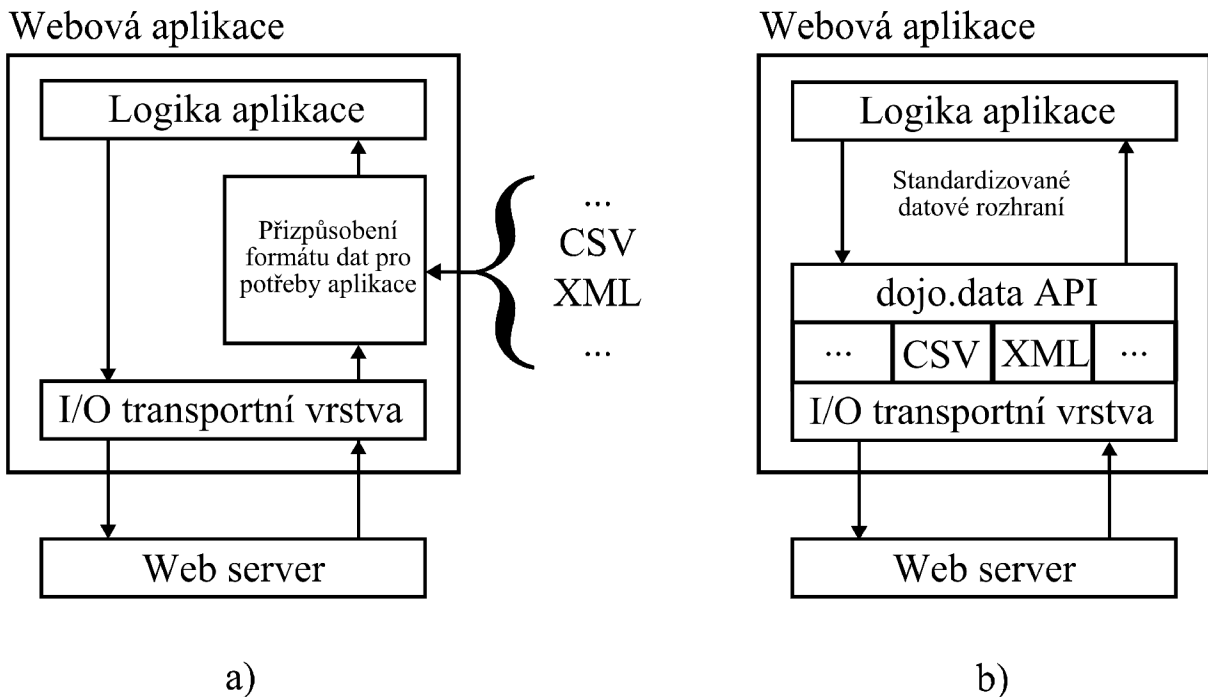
Webová aplikace

Logika aplikace

Přizpůsobení formátu dat pro potřeby aplikace

...
CSV
XML
...

I/O transportní vrstva

Web server

a)

Webová aplikace

Logika aplikace

Standardizované datové rozhraní

dojo.data API

| ... | CSV | XML | ... |
|---|---|---|---|

I/O transportní vrstva

Web server

b)